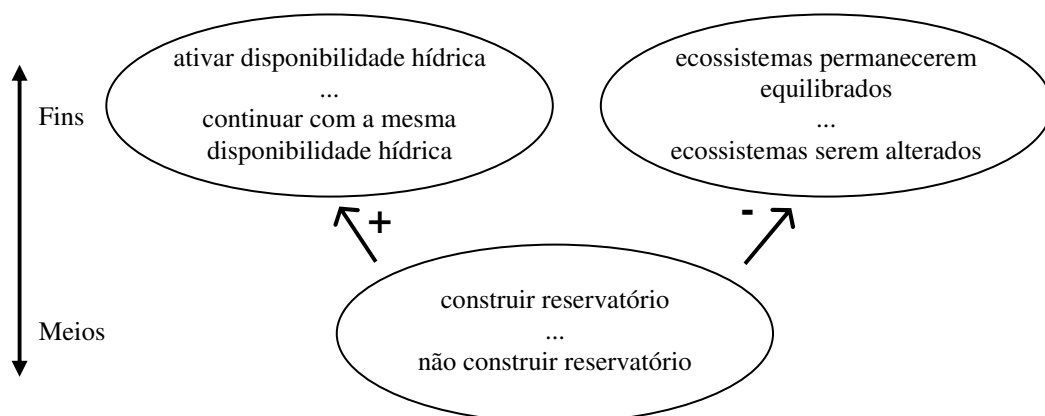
Fins

ativar disponibilidade hídrica
...
continuar com a mesma disponibilidade hídrica

ecossistemas permanecerem equilibrados
...
ecossistemas serem alterados

+

-

Meios

construir reservatório
...
não construir reservatório